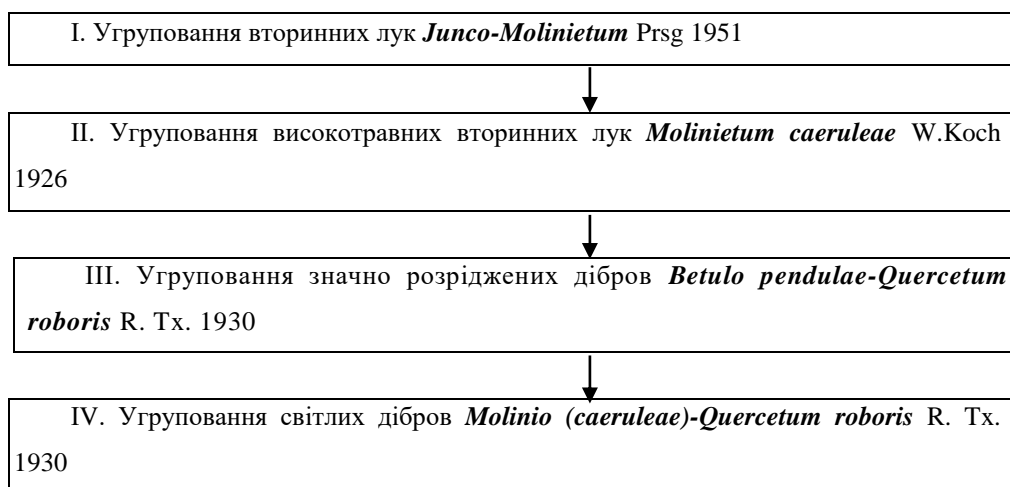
I. Угруповання вторинних лук *Junco-Molinietum* Prsg 1951

II. Угруповання високотравних вторинних лук *Molinietum caeruleae* W.Koch 1926

III. Угруповання значно розріджених дібров *Betulo pendulae-Quercetum roboris* R. Tx. 1930

IV. Угруповання світлих дібров *Molinio (caeruleae)-Quercetum roboris* R. Tx. 1930